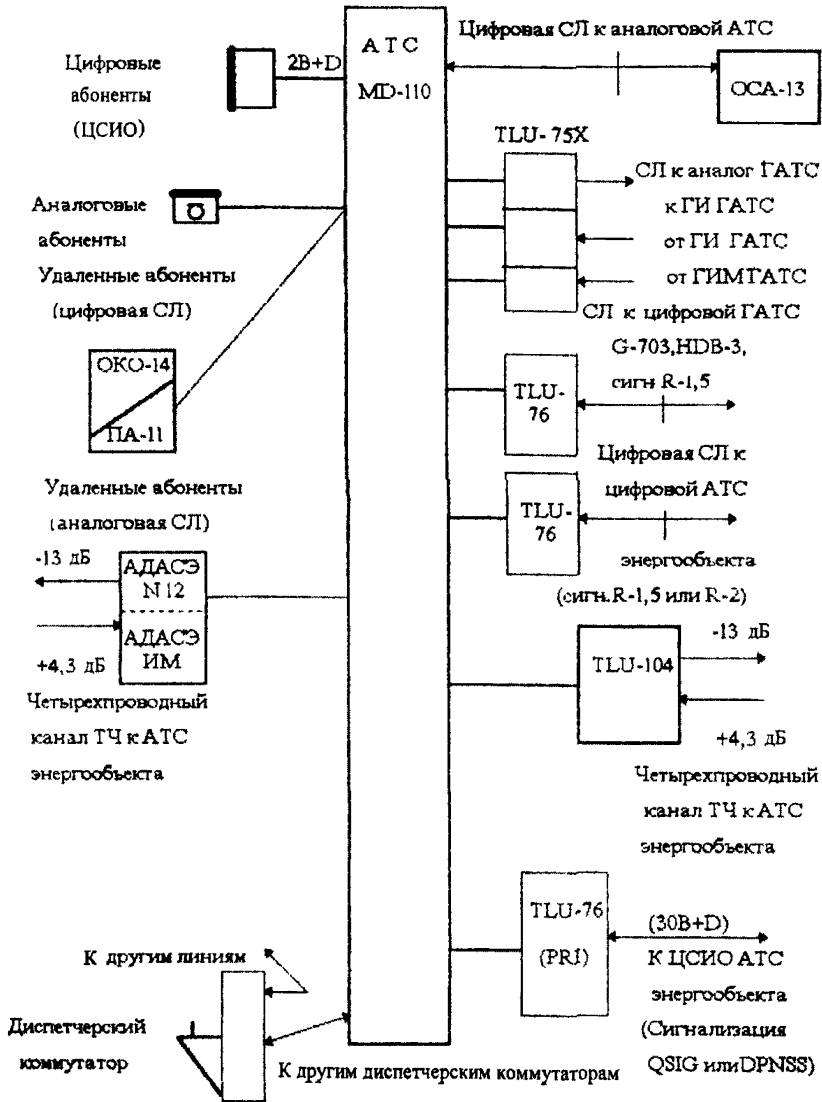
Цифровые абоненты (ЦСИО)

2B+D

А Т С MD-110

Цифровая СЛ к аналоговой АТС

ОСА-13

TLU-75X

СЛ к аналог ГАТС

к ГИ ГАТС

от ГИ ГАТС

от ГИМ ГАТС

Аналоговые абоненты

Удаленные абоненты (цифровая СЛ)

СЛ к цифровой ГАТС G-703, HDB-3, сигн R-1,5

ОКО-14

ПА-11

TLU-76

Цифровая СЛ к цифровой АТС

Удаленные абоненты (аналоговая СЛ)

TLU-76

энергообъекта (сигн. R-1,5 или R-2)

-13 дБ

АДАСЭ N 12

АДАСЭ ИМ

+4,3 дБ

-13 дБ

TLU-104

+4,3 дБ

Четырехпроводный канал ТЧ к АТС энергообъекта

Четырехпроводный канал ТЧ к АТС энергообъекта

TLU-76 (PRI)

(30B+D)

К ЦСИО АТС энергообъекта (Сигнализация QSIG или DPNSS)

К другим линиям

Диспетчерский коммутатор

К другим диспетчерским коммутаторам